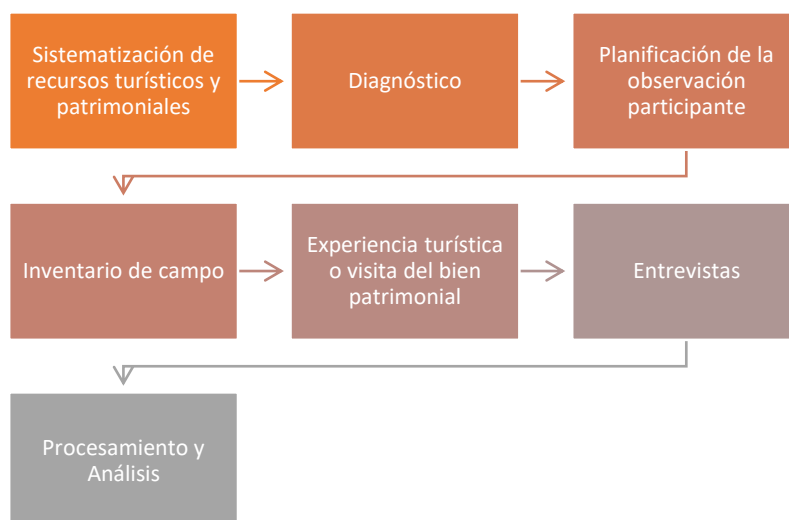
Sistematización de recursos turísticos y patrimoniales

Diagnóstico

Planificación de la observación participante

Inventario de campo

Experiencia turística o visita del bien patrimonial

Entrevistas

Procesamiento y Análisis